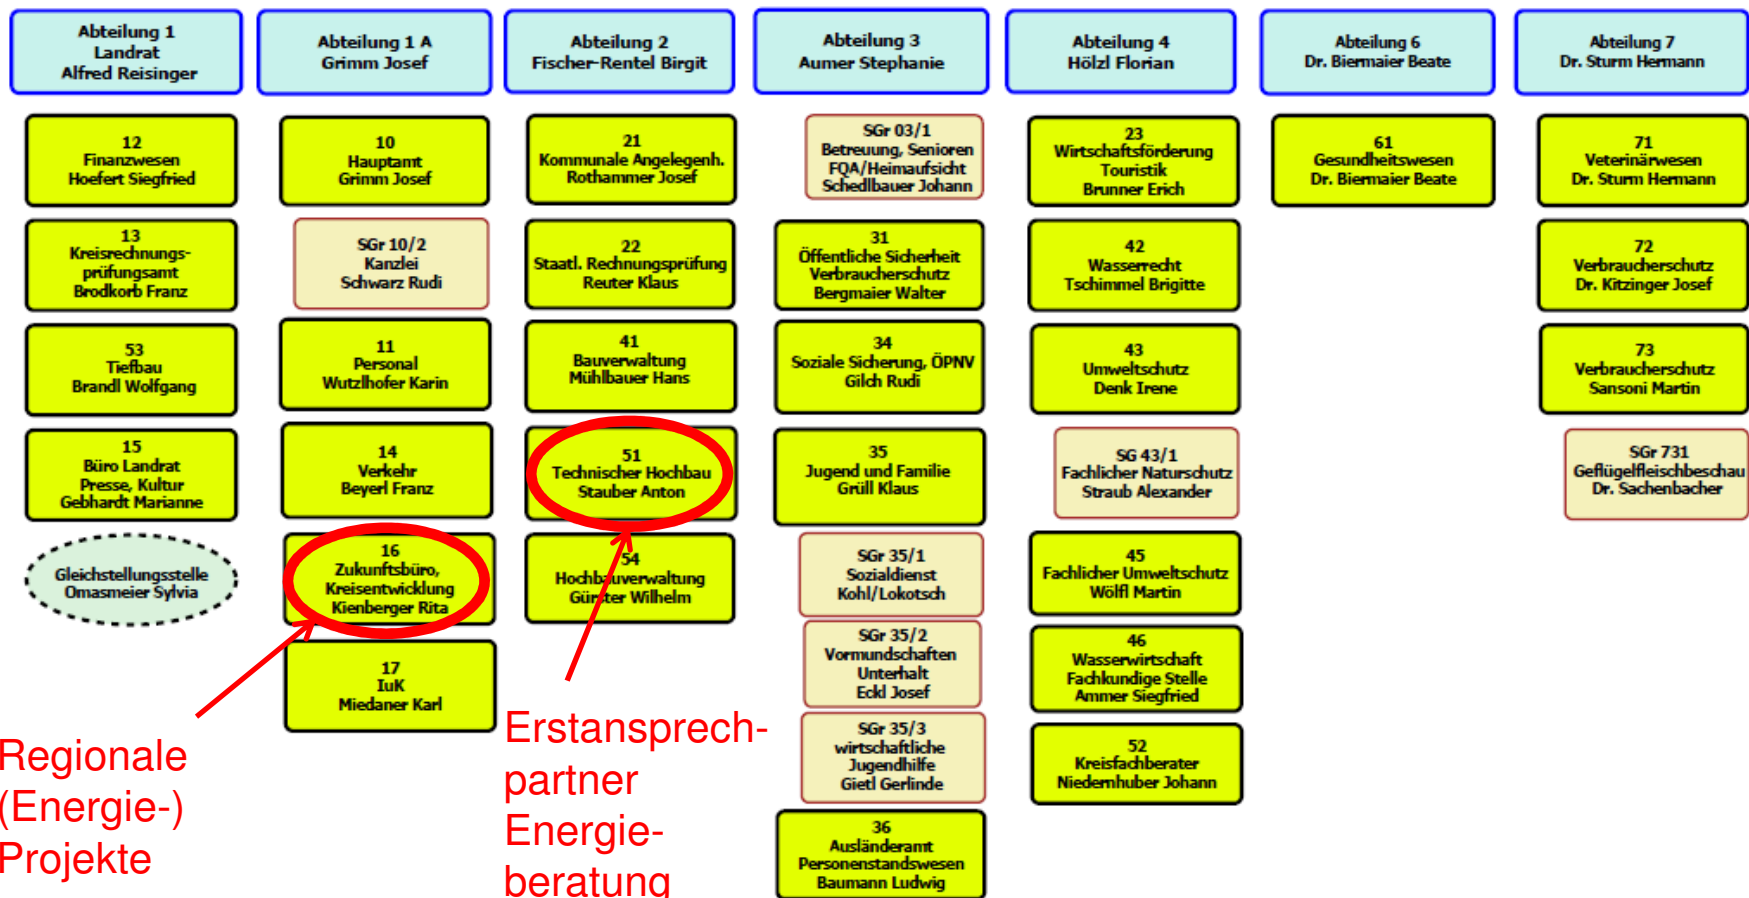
Abteilung 1
Landrat
Alfred Reisinger

12
Finanzwesen
Hoefert Siegfried

13
Kreisrechnungsprüfungsamt
Brodkorb Franz

53
Tiefbau
Brandl Wolfgang

15
Büro Landrat
Presse, Kultur
Gebhardt Marianne

Gleichstellungsstelle
Omasmeier Sylvia

Abteilung 1 A
Grimm Josef

10
Hauptamt
Grimm Josef

SGr 10/2
Kanzlei
Schwarz Rudi

11
Personal
Wutzlhofer Karin

14
Verkehr
Beyerl Franz

16
Zukunftsbüro,
Kreisentwicklung
Kienberger Rita

17
IuK
Miedaner Karl

Regionale (Energie-) Projekte

Abteilung 2
Fischer-Rentel Birgit

21
Kommunale Angelegenh.
Rothammer Josef

22
Staatl. Rechnungsprüfung
Reuter Klaus

41
Bauverwaltung
Mühlbauer Hans

51
Technischer Hochbau
Stauber Anton

54
Hochbauverwaltung
Günter Wilhelm

Erstansprechpartner Energieberatung

Abteilung 3
Aumer Stephanie

SGr 03/1
Betreuung, Senioren
FQA/Heimaufsicht
Schedlbauer Johann

31
Öffentliche Sicherheit
Verbraucherschutz
Bergmaier Walter

34
Soziale Sicherung, ÖPNV
Gilch Rudi

35
Jugend und Familie
Grüll Klaus

SGr 35/1
Sozialdienst
Kohl/Lokotsch

SGr 35/2
Vormundschaften
Unterhalt
Eckl Josef

SGr 35/3
wirtschaftliche
Jugendhilfe
Gietl Gerlinde

36
Ausländeramt
Personenstandswesen
Baumann Ludwig

Abteilung 4
Hölzl Florian

23
Wirtschaftsförderung
Touristik
Brunner Erich

42
Wasserrecht
Tschimmel Brigitte

43
Umweltschutz
Denk Irene

SG 43/1
Fachlicher Naturschutz
Straub Alexander

45
Fachlicher Umweltschutz
Wölfl Martin

46
Wasserwirtschaft
Fachkundige Stelle
Ammer Siegfried

52
Kreisfachberater
Niedernhuber Johann

Abteilung 6
Dr. Biermaier Beate

61
Gesundheitswesen
Dr. Biermaier Beate

Abteilung 7
Dr. Sturm Hermann

71
Veterinärwesen
Dr. Sturm Hermann

72
Verbraucherschutz
Dr. Kitzinger Josef

73
Verbraucherschutz
Sansoni Martin

SGr 731
Geflügelfleischbeschau
Dr. Sachenbacher